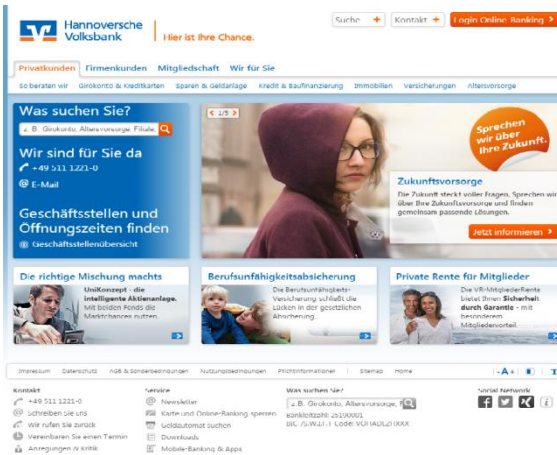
Hannoversche Volksbank | Hier ist Ihre Chance.

Suche + | Kontakt + | Login Online Banking >

Privatkunden | Firmenkunden | Mitgliedschaft | Wir für Sie

So beraten wir | Girokonto & Kreditkarten | Sparen & Geldanlage | Kredit & Baufinanzierung | Immobilien | Versicherungen | Altersvorsorge

Was suchen Sie?

z. B. Girokonto, Altersvorsorge, Filiale

Wir sind für Sie da

+49 511 1221-0

E-Mail

Geschäftsstellen und Öffnungszeiten finden

Geschäftsstellenübersicht

1/5

Sprechen wir über Ihre Zukunft.

Zukunftsvorsorge

Die Zukunft steckt voller Fragen. Sprechen wir über Ihre Zukunftsvorsorge und finden gemeinsam passende Lösungen.

Jetzt informieren >

Die richtige Mischung machts

UniKonzept - die intelligente Aktienanlage. Mit beiden Fonds die Marktchancen nutzen.

Berufsunfähigkeitsabsicherung

Die Berufsunfähigkeits-Versicherung schließt die Lücken in der gesetzlichen Absicherung.

Private Rente für Mitglieder

Die VR-MitgliederRente bietet Ihnen Sicherheit durch Garantie - mit besonderem Mitgliedervorteil.

Impressum | Datenschutz | AGB & Sonderbedingungen | Nutzungsbedingungen | Pflichtinformationen | Sitemap | Home | -A+

Kontakt
+49 511 1221-0
Schreiben Sie uns
Wir rufen Sie zurück
Vereinbaren Sie einen Termin
Anregungen & Kritik

Service
Newsletter
Karte und Online-Banking sperren
Geldautomat suchen
Downloads
Mobile-Banking & Apps

Was suchen Sie?
z. B. Girokonto, Altersvorsorge, F
Bankleitzahl 25190001
BIC (S.W.I.F.T-Code) VOHADE2HXXX

Social Network